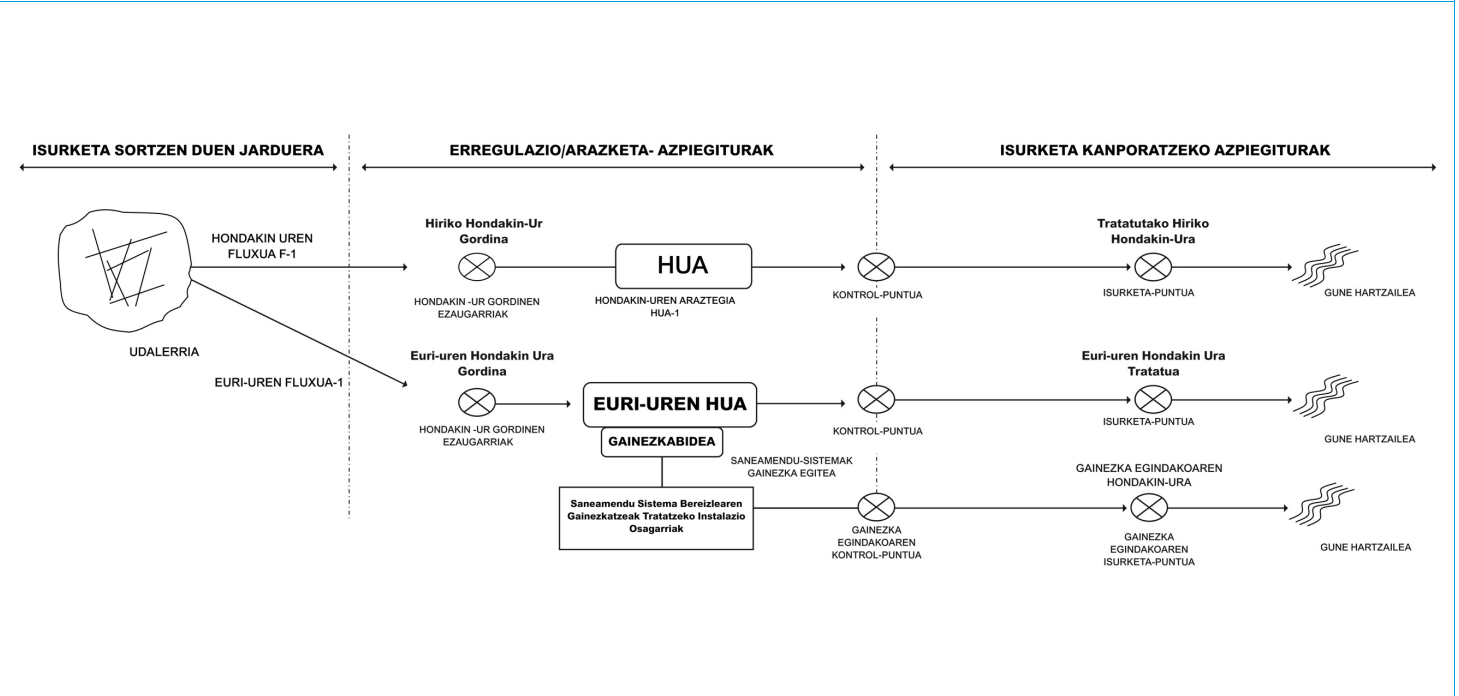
ISURKETA SORTZEN DUEN JARDUERA

ERREGULAZIO/ARAZKETA- AZPIEGITURAK

ISURKETA KANPORATZEKO AZPIEGITURAK

HONDAKIN UREN FLUXUA F-1

UDALERRIA

EURI-UREN FLUXUA-1

Hiriko Hondakin-Ur Gordina

HONDAKIN -UR GORDINEN EZAUGARRIAK

HUA

HONDAKIN-UREN ARAZTEGIA HUA-1

KONTROL-PUNTUA

Tratatutako Hiriko Hondakin-Ura

ISURKETA-PUNTUA

GUNE HARTZAILEA

Euri-uren Hondakin Ura Gordina

HONDAKIN -UR GORDINEN EZAUGARRIAK

EURI-UREN HUA

GAINEZKABIDEA

KONTROL-PUNTUA

SANEAMENDU-SISTEMAK GAINEZKA EGITEA

Euri-uren Hondakin Ura Tratatua

ISURKETA-PUNTUA

GUNE HARTZAILEA

Saneamendu Sistema Bereizlearen Gainezkatzeak Tratatzeko Instalazio Osagarriak

GAINEZKA EGINDAKOAREN KONTROL-PUNTUA

GAINEZKA EGINDAKOAREN HONDAKIN-URA

GAINEZKA EGINDAKOAREN ISURKETA-PUNTUA

GUNE HARTZAILEA